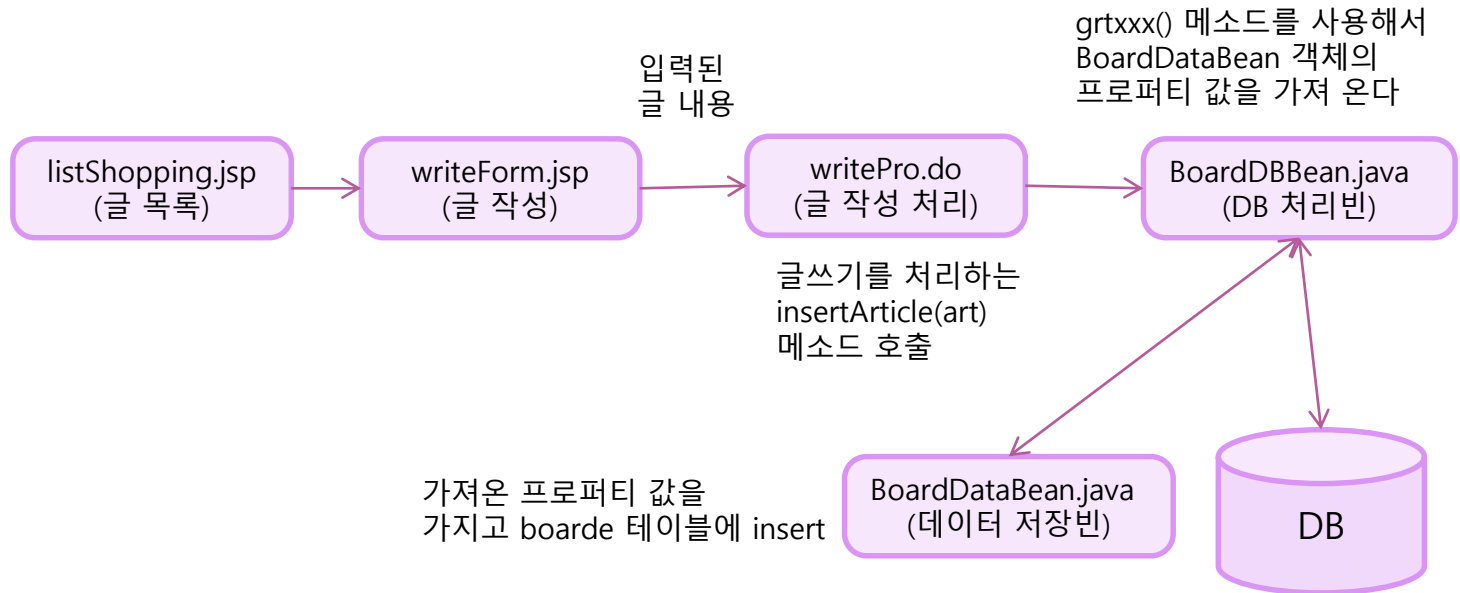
grtxxx() 메소드를 사용해서
BoardDataBean 객체의
프로퍼티 값을 가져 온다

입력된
글 내용

listShopping.jsp
(글 목록)

writeForm.jsp
(글 작성)

writePro.do
(글 작성 처리)

BoardDBBean.java
(DB 처리빈)

글쓰기를 처리하는
insertArticle(art)
메소드 호출

가져온 프로퍼티 값을
가지고 boarde 테이블에 insert

BoardDataBean.java
(데이터 저장빈)

DB